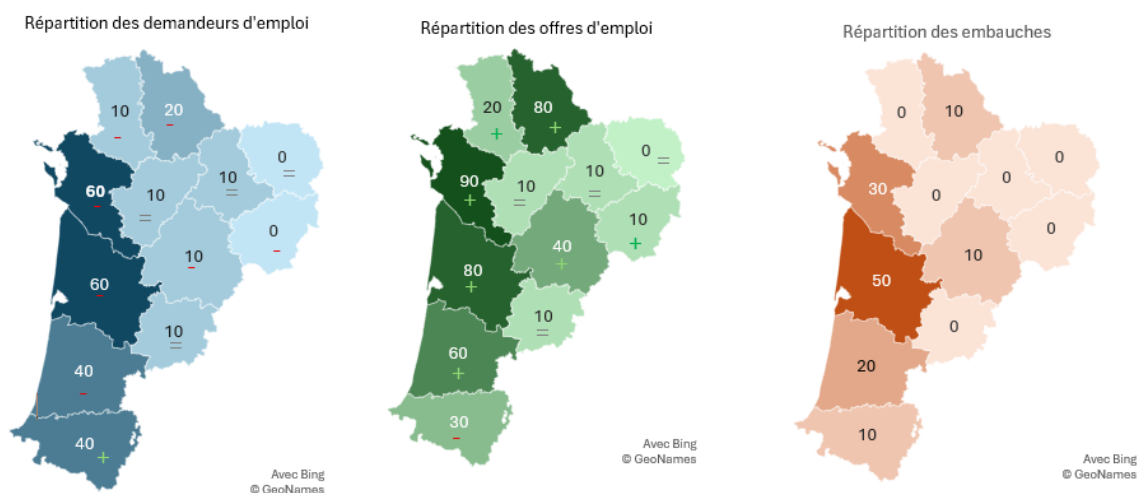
Répartition des demandeurs d'emploi

10 -
20 -
60 -
10 =
10 =
0 =
0 -
10 -
60 -
10 =
40 -
40 +

Avec Bing
© GeoNames

Répartition des offres d'emploi

20 +
80 +
90 +
10 =
10 =
0 =
10 +
40 +
80 +
10 =
60 +
30 -

Avec Bing
© GeoNames

Répartition des embauches

0
10
30
0
0
0
0
10
50
0
20
10

Avec Bing
© GeoNames